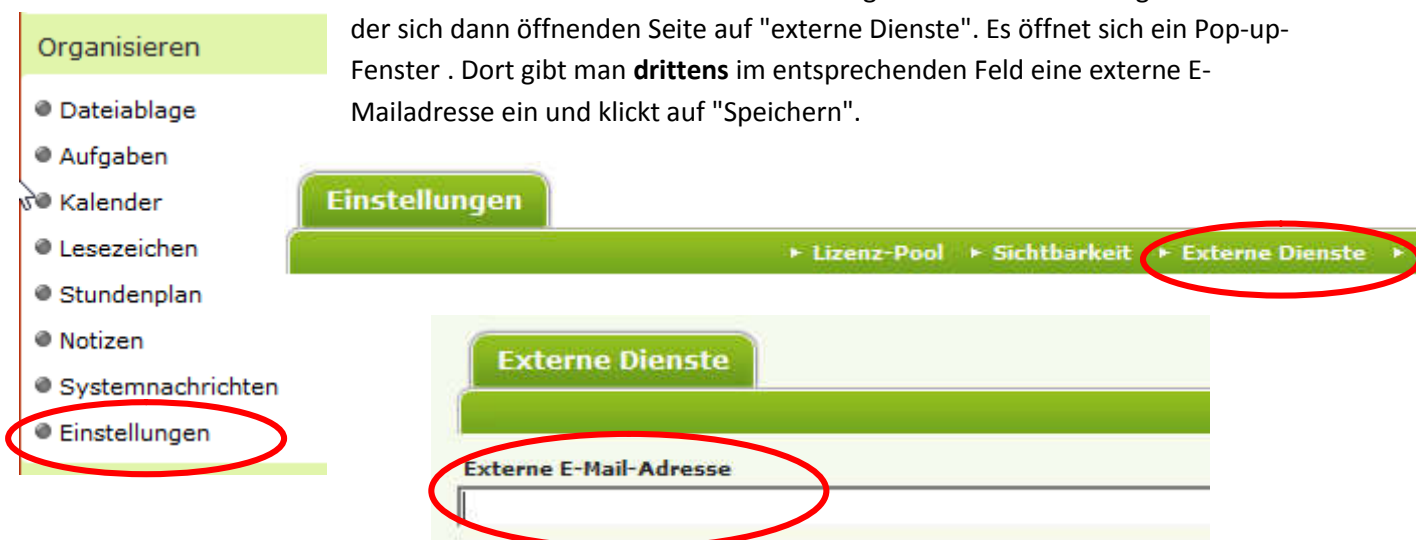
Organisieren

Dateiablage

Aufgaben

Kalender

Lesezeichen

Stundenplan

Notizen

Systemnachrichten

Einstellungen

der sich dann öffnenden Seite auf "externe Dienste". Es öffnet sich ein Pop-up-Fenster . Dort gibt man **drittens** im entsprechenden Feld eine externe E-Mailadresse ein und klickt auf "Speichern".

Einstellungen

Lizenz-Pool   Sichtbarkeit   Externe Dienste

Externe Dienste

Externe E-Mail-Adresse